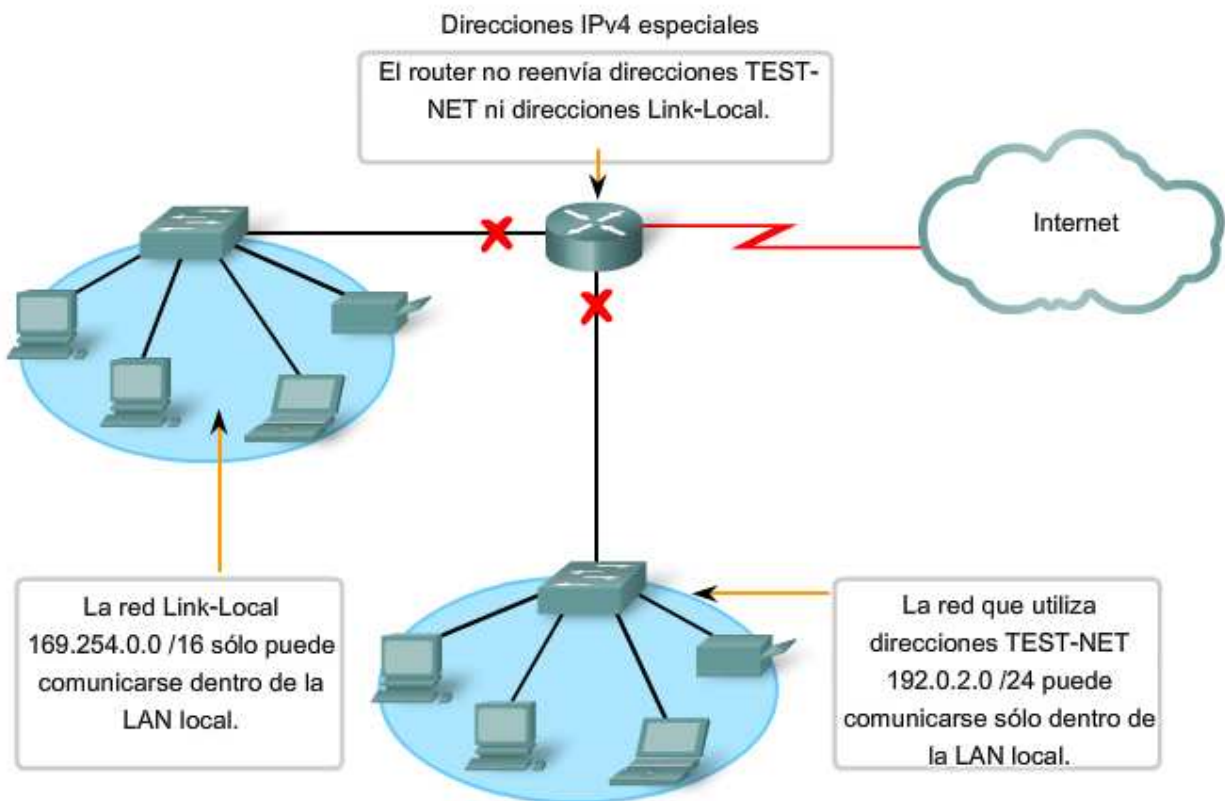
Direcciones IPv4 especiales

El router no reenvía direcciones TEST-NET ni direcciones Link-Local.

Internet

La red Link-Local 169.254.0.0 /16 sólo puede comunicarse dentro de la LAN local.

La red que utiliza direcciones TEST-NET 192.0.2.0 /24 puede comunicarse sólo dentro de la LAN local.